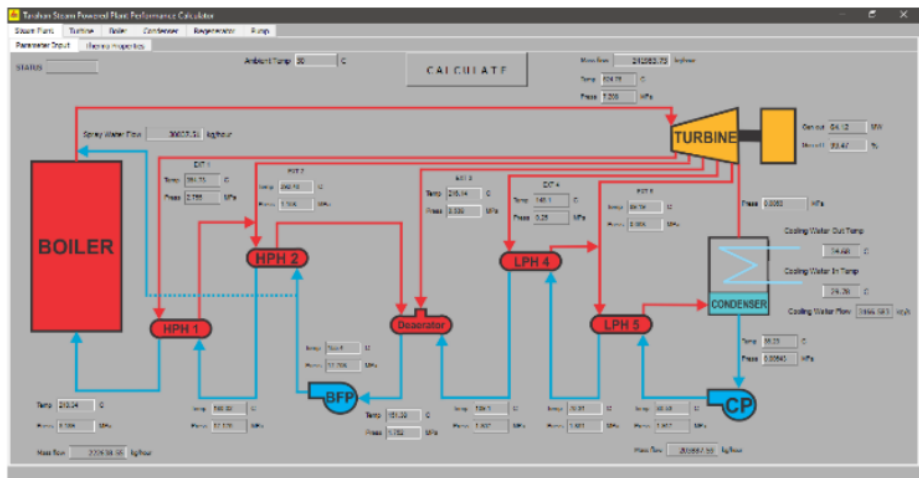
Tarahan Steam Powered Plant Performance Calculator

Steam Plant | Turbine | Boiler | Condenser | Regenerator | Pump

Parameter Input | Thermo Properties

STATUS

Ambient Temp 30 C

CALCULATE

Mass flow 242663.73 kg/hour

Temp 524.75 C

Press 7.200 MPa

TURBINE

Output 64.12 MW

thermal 33.42 %

Spray Water Flow 36607.31 kg/hour

EXT 1
Temp 391.73 C
Press 2.198 MPa

EXT 2
Temp 269.76 C
Press 1.106 MPa

EXT 3
Temp 218.14 C
Press 0.530 MPa

EXT 4
Temp 140.1 C
Press 0.25 MPa

EXT 5
Temp 84.79 C
Press 0.084 MPa

Press 0.0083 MPa

Cooling Water Out Temp
34.68 C

Cooling Water In Temp
24.26 C

Cooling Water Flow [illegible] kg/s

BOILER

HPH 2

HPH 1

Deaerator

LPH 4

LPH 5

CONDENSER

BFP

CP

Temp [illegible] C
Press 12.206 MPa

Temp 35.23 C
Press 0.00845 MPa

Temp 218.24 C
Press 8.204 MPa

Temp 160.00 C
Press 12.370 MPa

Temp 151.20 C
Press 0.702 MPa

Temp 128.1 C
Press 1.607 MPa

Temp 70.51 C
Press 1.603 MPa

Temp 65.16 C
Press 1.607 MPa

Mass flow 229538.55 kg/hour

Mass flow 205887.33 kg/hour